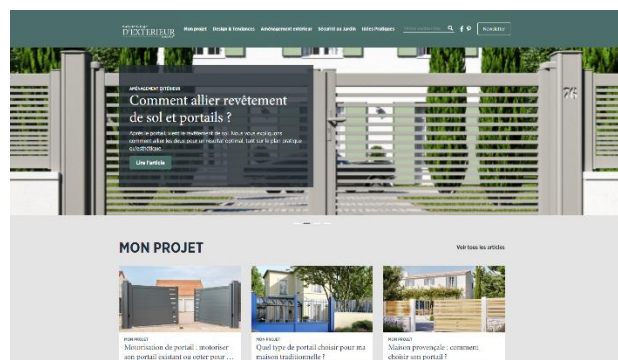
D'EXTÉRIEUR

Mon projet Design & Tendances Aménagement extérieur Sécurité au Jardin Idées Pratiques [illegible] Newsletter

AMÉNAGEMENT EXTÉRIEUR

Comment allier revêtement de sol et portails ?

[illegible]

Lire l'article

MON PROJET

Voir tous les articles

MON PROJET
Motorisation de portail : motoriser son portail existant ou opter pour ...

MON PROJET
Quel type de portail choisir pour ma maison traditionnelle ?

MON PROJET
Maison provençale : comment choisir son portail ?